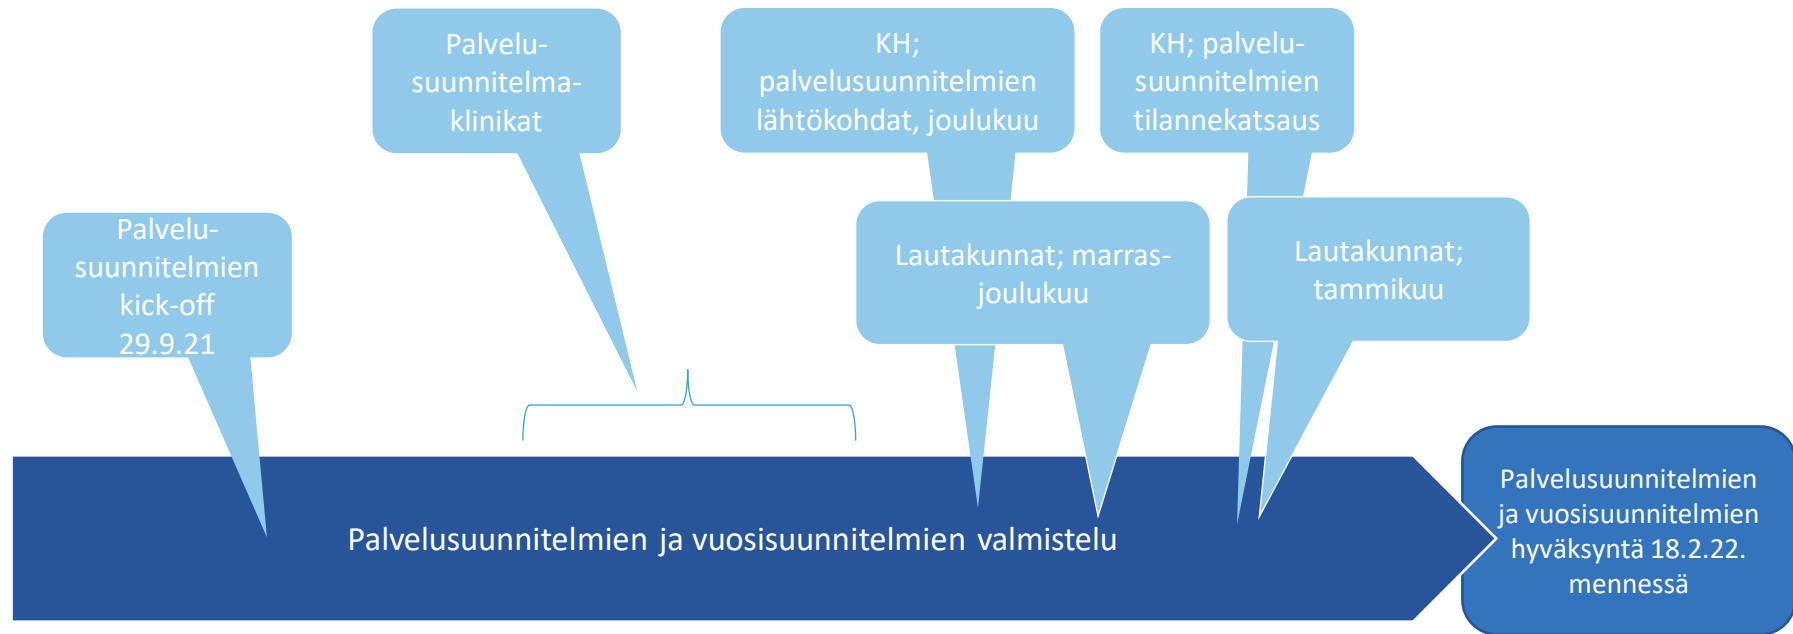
Palvelusuunnitelmien kick-off 29.9.21

Palvelusuunnitelmaklinikat

KH; palvelusuunnitelmien lähtökohdat, joulukuu

KH; palvelusuunnitelmien tilannekatsaus

Lautakunnat; marrasjoulukuu

Lautakunnat; tammikuu

Palvelusuunnitelmien ja vuosisuunnitelmien valmistelu

Palvelusuunnitelmien ja vuosisuunnitelmien hyväksyntä 18.2.22. mennessä